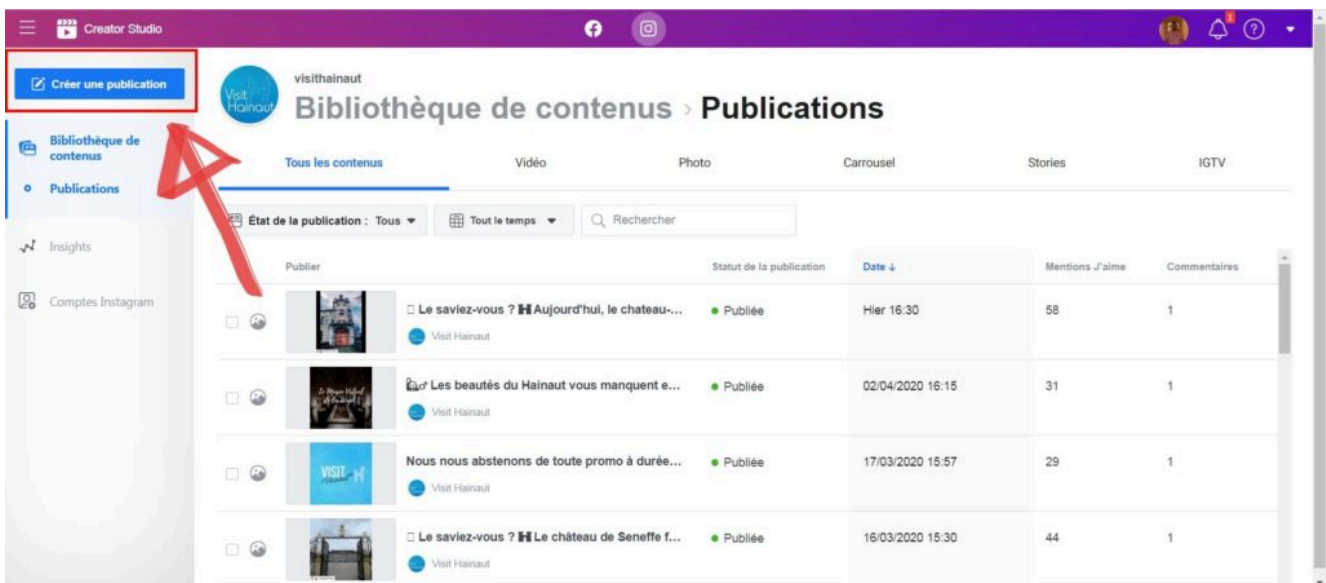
Creator Studio

Créer une publication

Bibliothèque de contenus

Publications

Insights

Comptes Instagram

Visit Hainaut

visithainaut

Bibliothèque de contenus › Publications

Tous les contenus | Vidéo | Photo | Carrousel | Stories | IGTV

État de la publication : Tous

Tout le temps

Rechercher

| Publier | Statut de la publication | Date ↓ | Mentions J'aime | Commentaires |
|---|---|---|---|---|
| □ Le saviez-vous ? H Aujourd'hui, le chateau-... Visit Hainaut | • Publiée | Hier 16:30 | 58 | 1 |
| Les beautés du Hainaut vous manquent e... Visit Hainaut | • Publiée | 02/04/2020 16:15 | 31 | 1 |
| Nous nous abstenons de toute promo à durée... Visit Hainaut | • Publiée | 17/03/2020 15:57 | 29 | 1 |
| □ Le saviez-vous ? H Le château de Seneffe f... Visit Hainaut | • Publiée | 16/03/2020 15:30 | 44 | 1 |